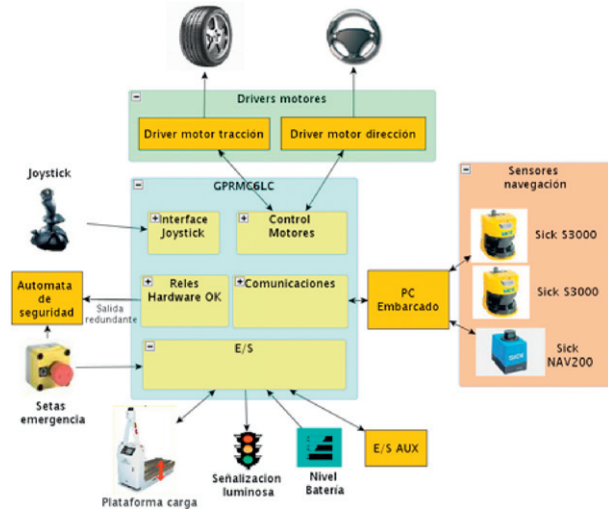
Drivers motores

Driver motor traccion

Driver motor dirección

Joystick

GPRMC6LC

Interface Joystick

Control Motores

Sensores navegación

Sick S3000

Automata de seguridad

Salida redundante

Reles Hardware OK

Comunicaciones

PC Embarcado

Sick S3000

Sick NAV200

E/S

Setas emergencia

Plataforma carga

Señalizacion luminosa

Nivel Batería

E/S AUX